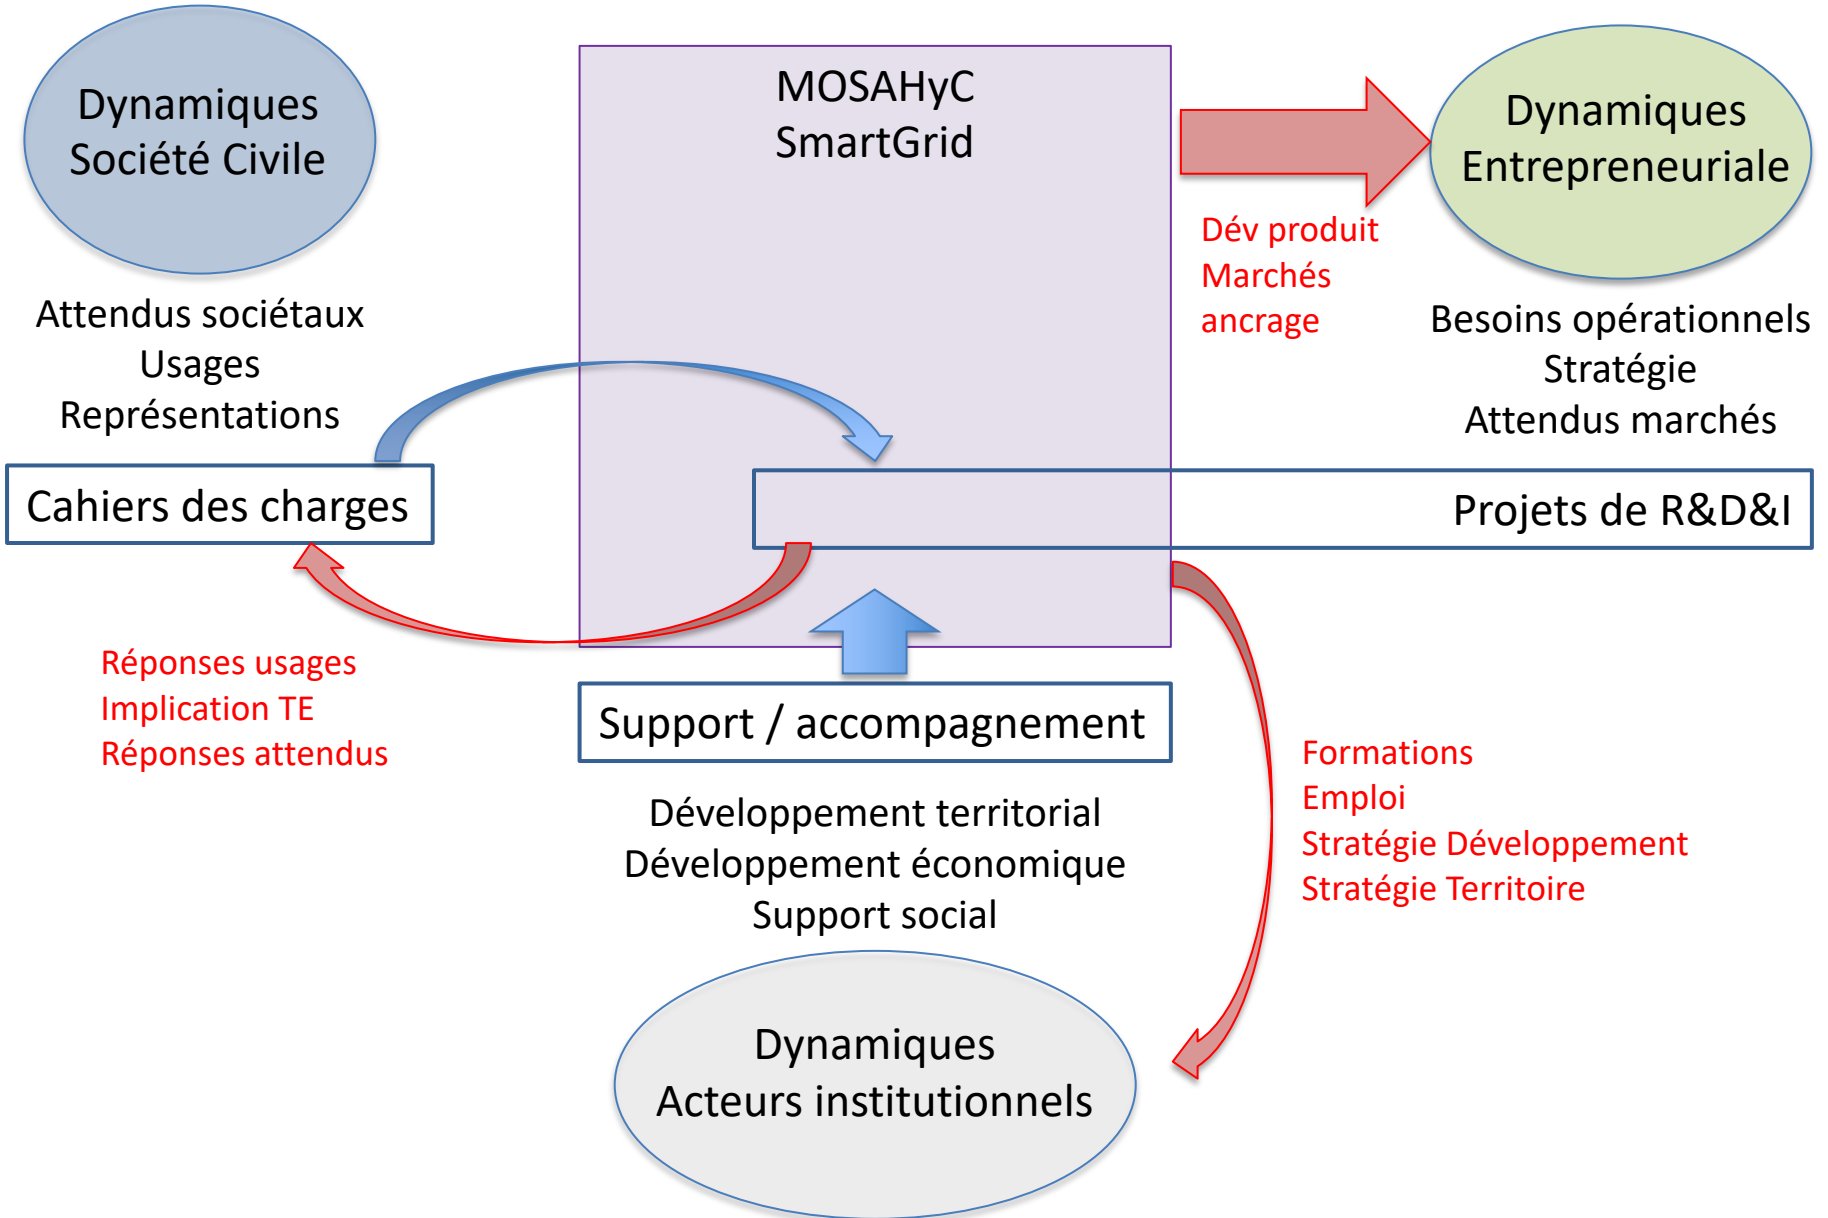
Dynamiques
Société Civile

MOSAHyC
SmartGrid

Dynamiques
Entrepreneuriale

Dév produit
Marchés
ancrage

Attendus sociétaux
Usages
Représentations

Besoins opérationnels
Stratégie
Attendus marchés

Cahiers des charges

Projets de R&D&I

Réponses usages
Implication TE
Réponses attendus

Support / accompagnement

Formations
Emploi
Stratégie Développement
Stratégie Territoire

Développement territorial
Développement économique
Support social

Dynamiques
Acteurs institutionnels